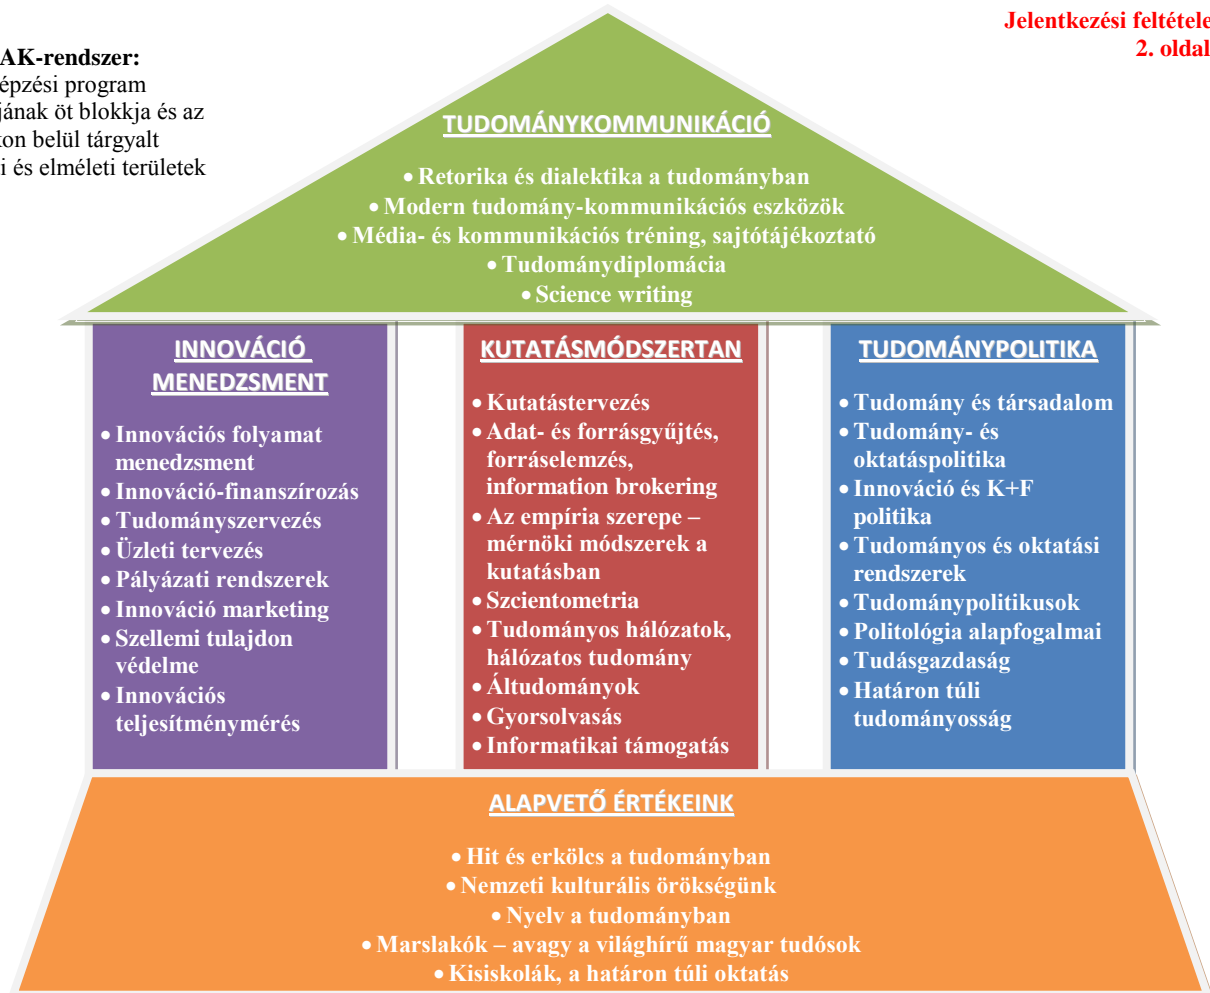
AK-rendszer:
épzési program
jának öt blokkja és az
ton belül tárgyalt
i és elméleti területek

Jelentkezési feltétele
2. oldal

TUDOMÁNYKOMMUNIKÁCIÓ

• Retorika és dialektika a tudományban
• Modern tudomány-kommunikációs eszközök
• Média- és kommunikációs tréning, sajtótájékoztató
• Tudománydiplomácia
• Science writing

INNOVÁCIÓ MENEDZSMENT

• Innovációs folyamat menedzsment
• Innováció-finanszírozás
• Tudományszervezés
• Üzleti tervezés
• Pályázati rendszerek
• Innováció marketing
• Szellemi tulajdon védelme
• Innovációs teljesítménymérés

KUTATÁSMÓDSZERTAN

• Kutatástervezés
• Adat- és forrásgyűjtés, forráselemzés, information brokering
• Az empíria szerepe – mérnöki módszerek a kutatásban
• Szcientometria
• Tudományos hálózatok, hálózatos tudomány
• Áltudományok
• Gyorsolvasás
• Informatikai támogatás

TUDOMÁNYPOLITIKA

• Tudomány és társadalom
• Tudomány- és oktatáspolitika
• Innováció és K+F politika
• Tudományos és oktatási rendszerek
• Tudománypolitikusok
• Politológia alapfogalmai
• Tudásgazdaság
• Határon túli tudományosság

ALAPVETŐ ÉRTÉKEINK

• Hit és erkölcs a tudományban
• Nemzeti kulturális örökségünk
• Nyelv a tudományban
• Marslakók – avagy a világhírű magyar tudósok
• Kisiskolák, a határon túli oktatás